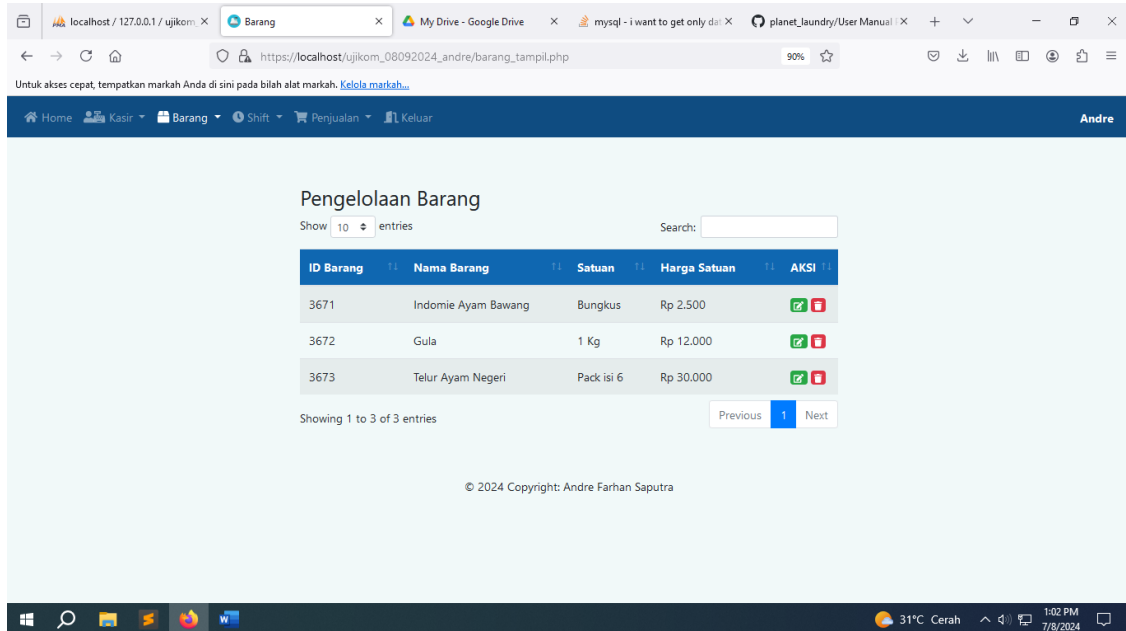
localhost / 127.0.0.1 / ujikom ×
Barang ×
My Drive - Google Drive ×
mysql - i want to get only dat ×
planet_laundry/User Manual ×

https://localhost/ujikom_08092024_andre/barang_tampil.php
90%

Untuk akses cepat, tempatkan markah Anda di sini pada bilah alat markah. Kelola markah...

Home Kasir Barang Shift Penjualan Keluar
Andre

Pengelolaan Barang

Show 10 entries
Search:

| ID Barang | Nama Barang | Satuan | Harga Satuan | AKSI |
|---|---|---|---|---|
| 3671 | Indomie Ayam Bawang | Bungkus | Rp 2.500 | |
| 3672 | Gula | 1 Kg | Rp 12.000 | |
| 3673 | Telur Ayam Negeri | Pack isi 6 | Rp 30.000 | |

Showing 1 to 3 of 3 entries
Previous 1 Next

© 2024 Copyright: Andre Farhan Saputra

31°C Cerah
1:02 PM
7/8/2024